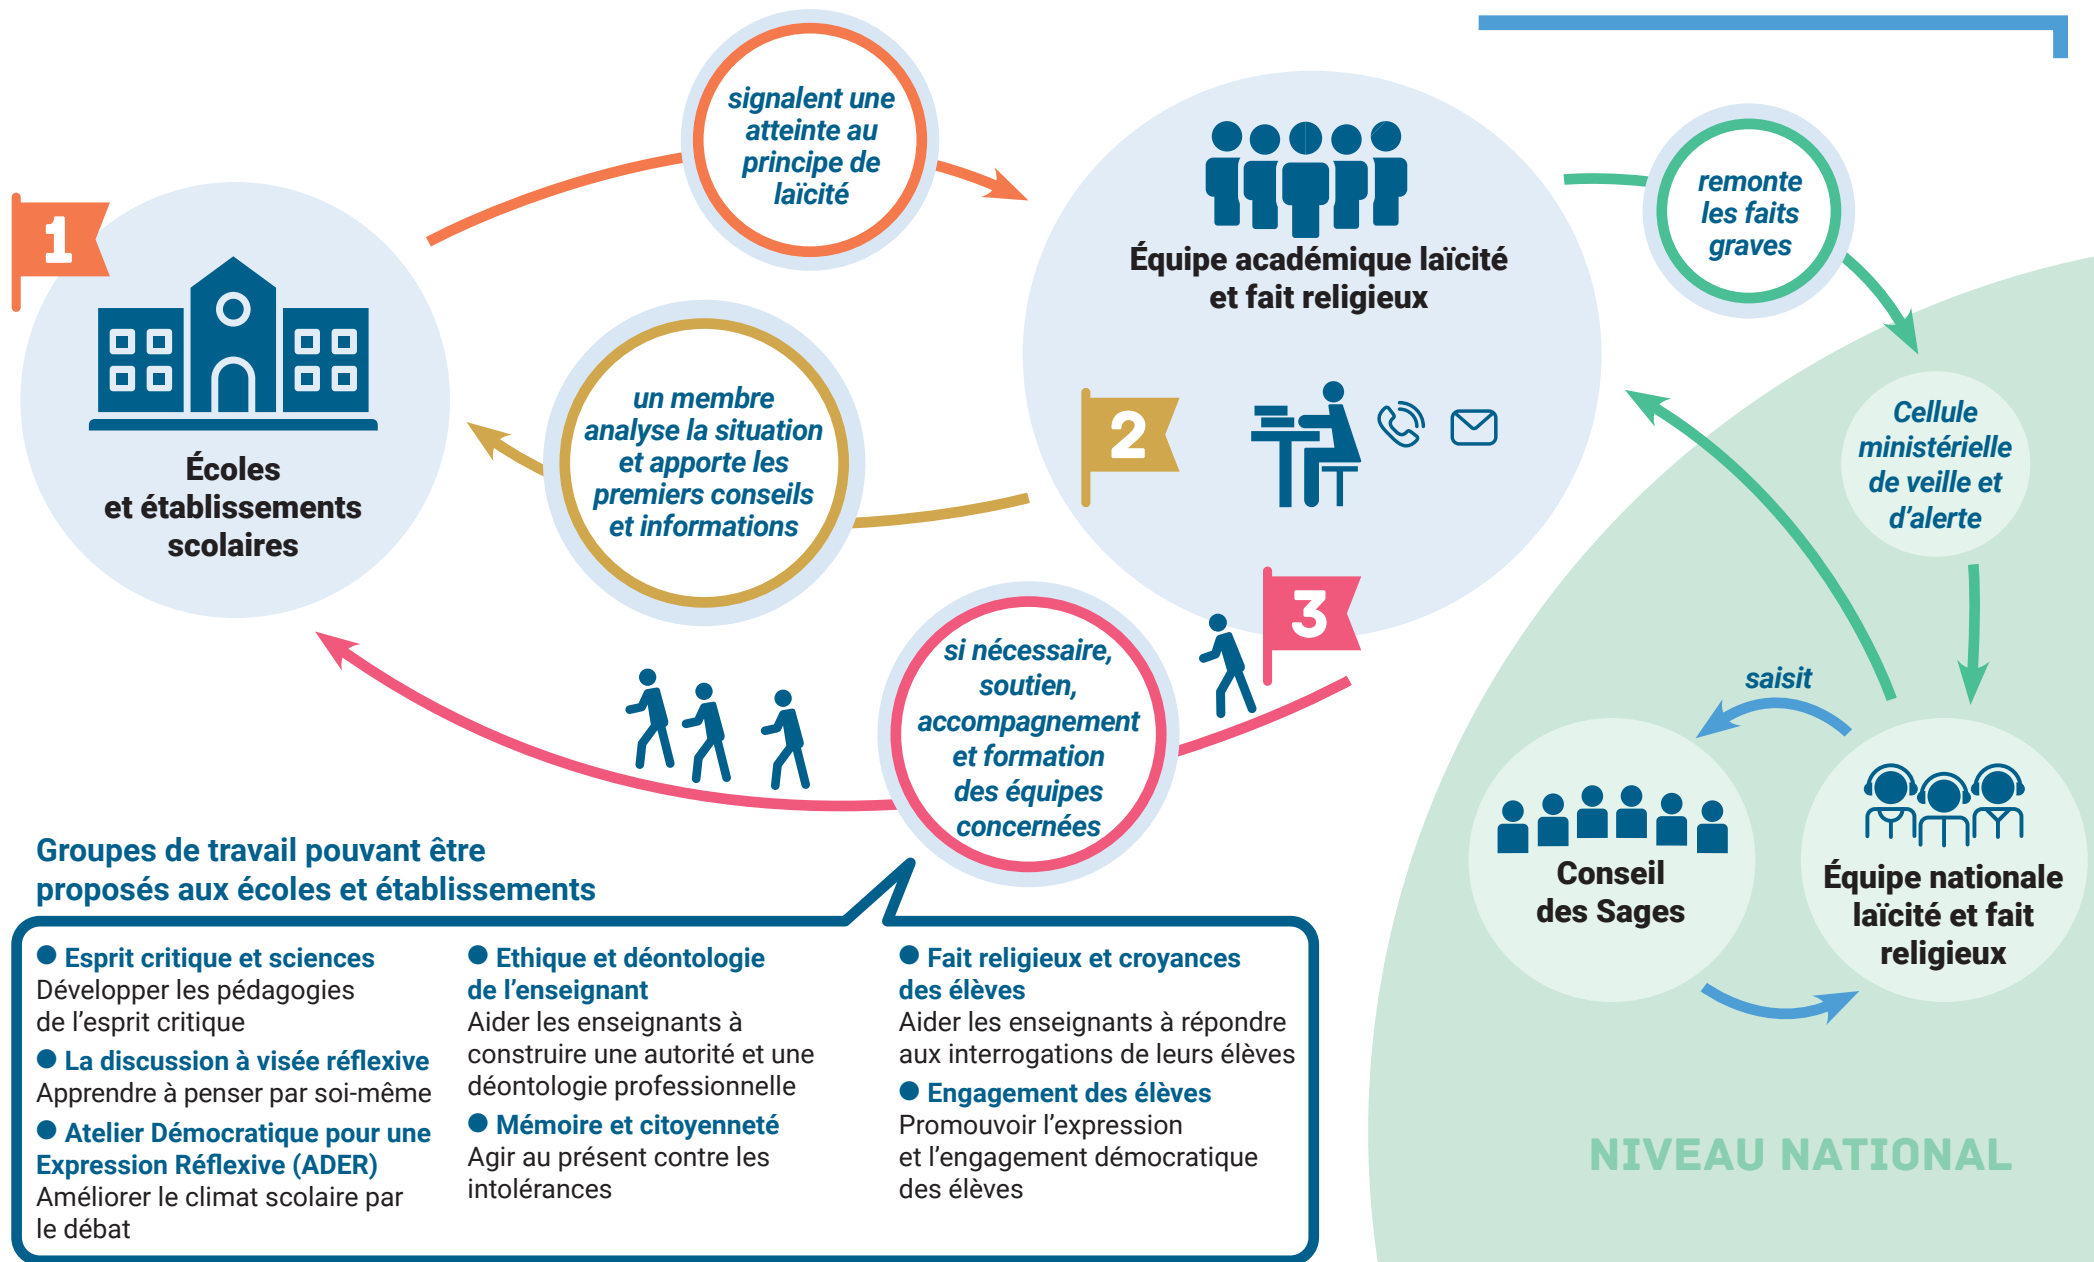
1

Écoles et établissements scolaires

signalent une atteinte au principe de laïcité

Équipe académique laïcité et fait religieux

remonte les faits graves

un membre analyse la situation et apporte les premiers conseils et informations

2

Cellule ministérielle de veille et d'alerte

3

si nécessaire, soutien, accompagnement et formation des équipes concernées

saisit

Conseil des Sages

Équipe nationale laïcité et fait religieux

NIVEAU NATIONAL

Groupes de travail pouvant être proposés aux écoles et établissements

Esprit critique et sciences
Développer les pédagogies de l'esprit critique

La discussion à visée réflexive
Apprendre à penser par soi-même

Atelier Démocratique pour une Expression Réflexive (ADER)
Améliorer le climat scolaire par le débat

Ethique et déontologie de l'enseignant
Aider les enseignants à construire une autorité et une déontologie professionnelle

Mémoire et citoyenneté
Agir au présent contre les intolérances

Fait religieux et croyances des élèves
Aider les enseignants à répondre aux interrogations de leurs élèves

Engagement des élèves
Promouvoir l'expression et l'engagement démocratique des élèves